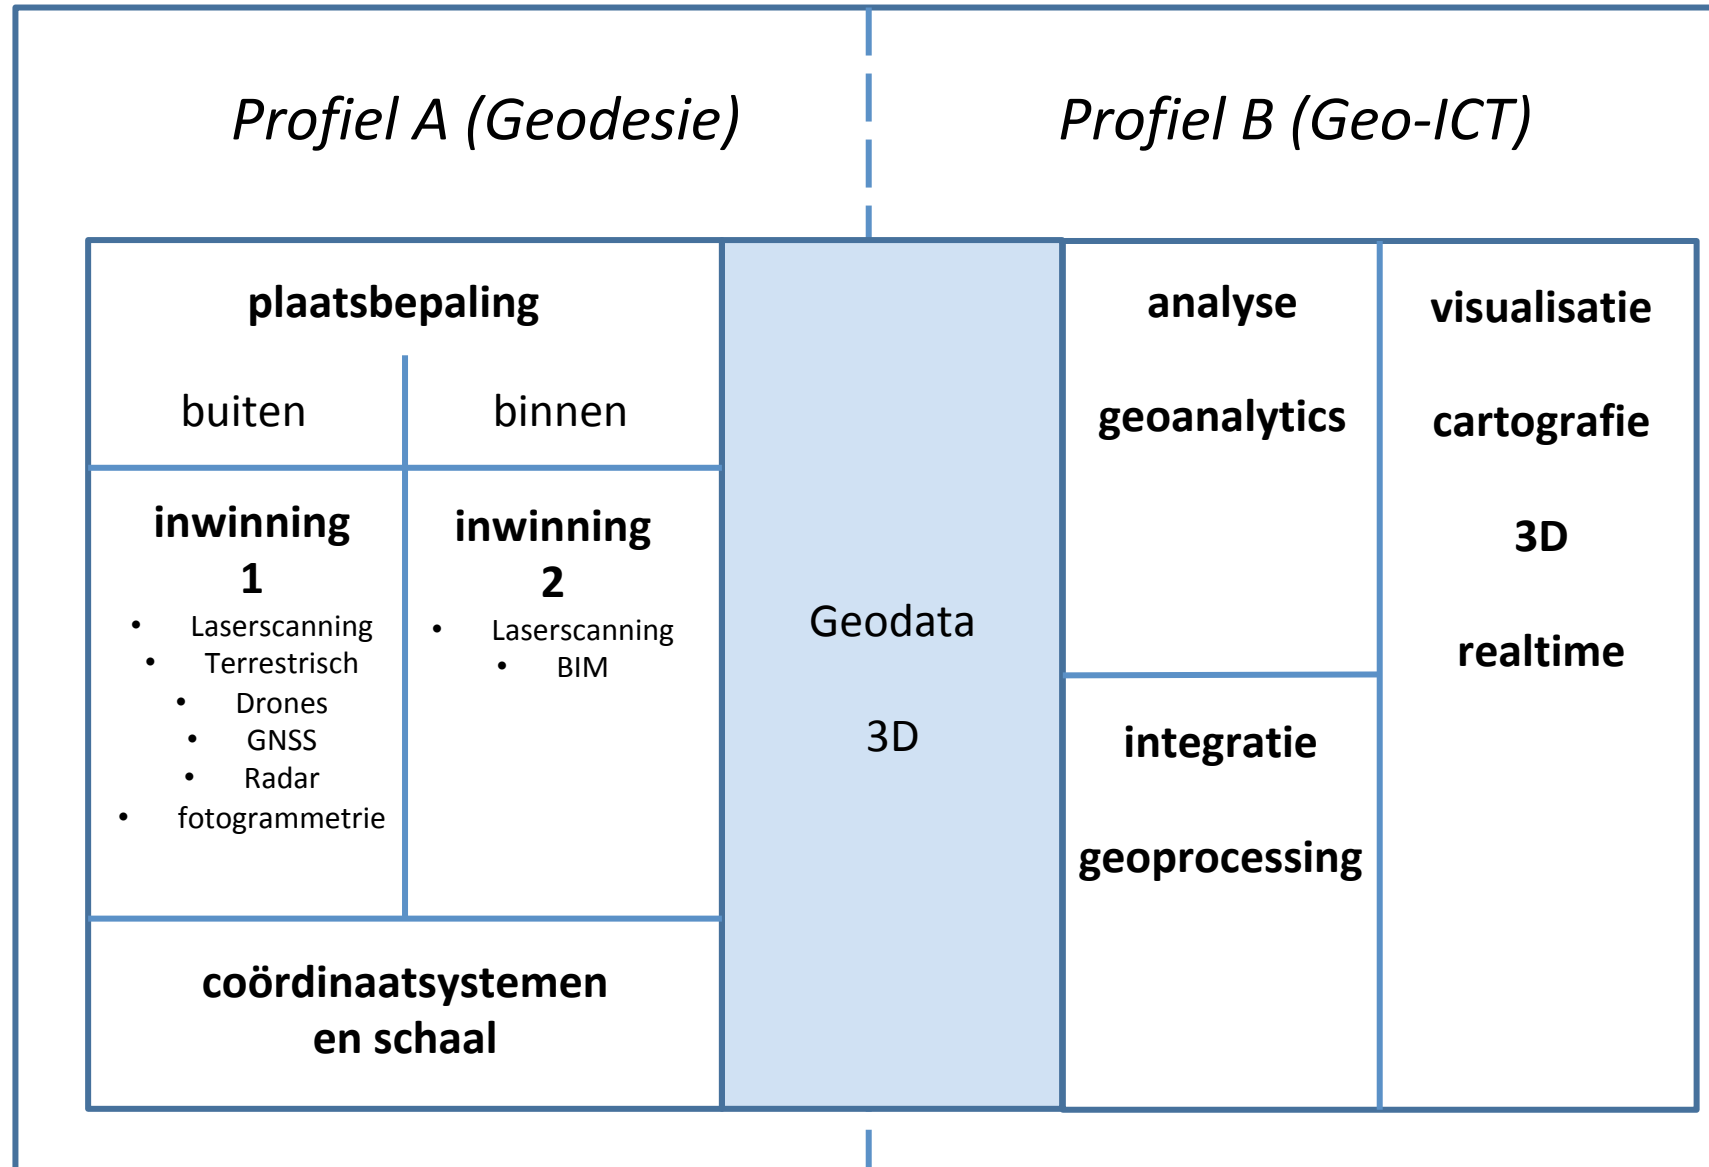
Profiel A (Geodesie)

Profiel B (Geo-ICT)

plaatsbepaling

buiten

binnen

inwinning 1

- Laserscanning
- Terrestrisch
- Drones
- GNSS
- Radar
- fotogrammetrie

inwinning 2

- Laserscanning
- BIM

coördinaatsystemen en schaal

Geodata

3D

analyse

geoanalytics

integratie

geoprocessing

visualisatie

cartografie

3D

realtime